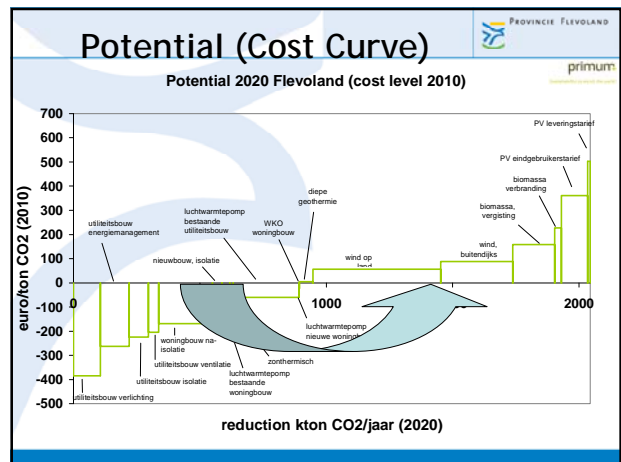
Potential (Cost Curve)

PROVINCIE FLEVOLAND

primum

Potential 2020 Flevoland (cost level 2010)

700
600
500
400
300
200
100
0
-100
-200
-300
-400
-500

euro/ton CO2 (2010)

0
1000
2000

PV leveringstarief
PV eindgebruikerstarief
biomassa verbranding
biomassa, vergisting
wind, buitendijks
diepe geothermie
wind op land
WKO woningbouw
luchtwarmtepomp bestaande utiliteitsbouw
utiliteitsbouw energiemanagement
nieuwbouw, isolatie
luchtwarmtepomp nieuwe woning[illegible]
zonthermisch
luchtwarmtepomp bestaande woningbouw
woningbouw na-isolatie
utiliteitsbouw ventilatie
utiliteitsbouw isolatie
utiliteitsbouw verlichting

reduction kton CO2/jaar (2020)